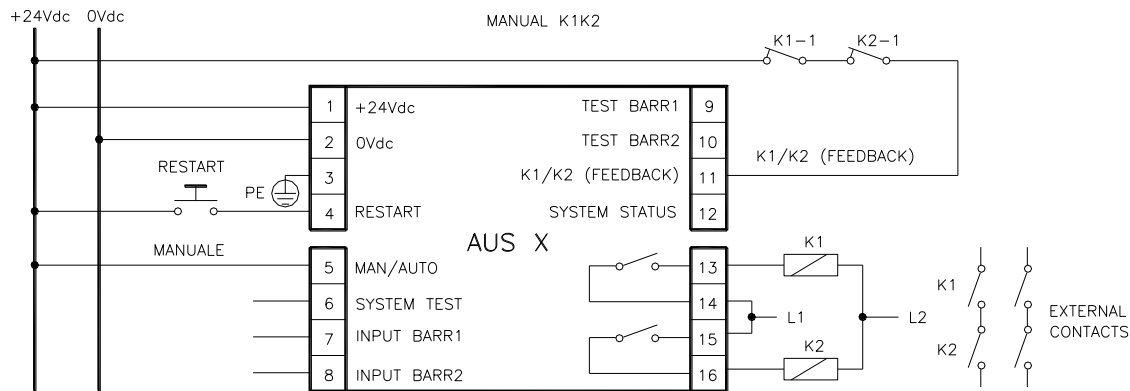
+24Vdc 0Vdc

MANUAL K1K2

K1−1 K2−1

| 1 | +24Vdc | TEST BARR1 | 9 |
|---|---|---|---|
| 2 | 0Vdc | TEST BARR2 | 10 |
| 3 | | K1/K2 (FEEDBACK) | 11 |
| 4 | RESTART | SYSTEM STATUS | 12 |

K1/K2 (FEEDBACK)

RESTART

PE

AUS X

MANUALE

| 5 | MAN/AUTO | 13 |
|---|---|---|
| 6 | SYSTEM TEST | 14 |
| 7 | INPUT BARR1 | 15 |
| 8 | INPUT BARR2 | 16 |

K1

L1

L2

K2

K1

K2

EXTERNAL CONTACTS